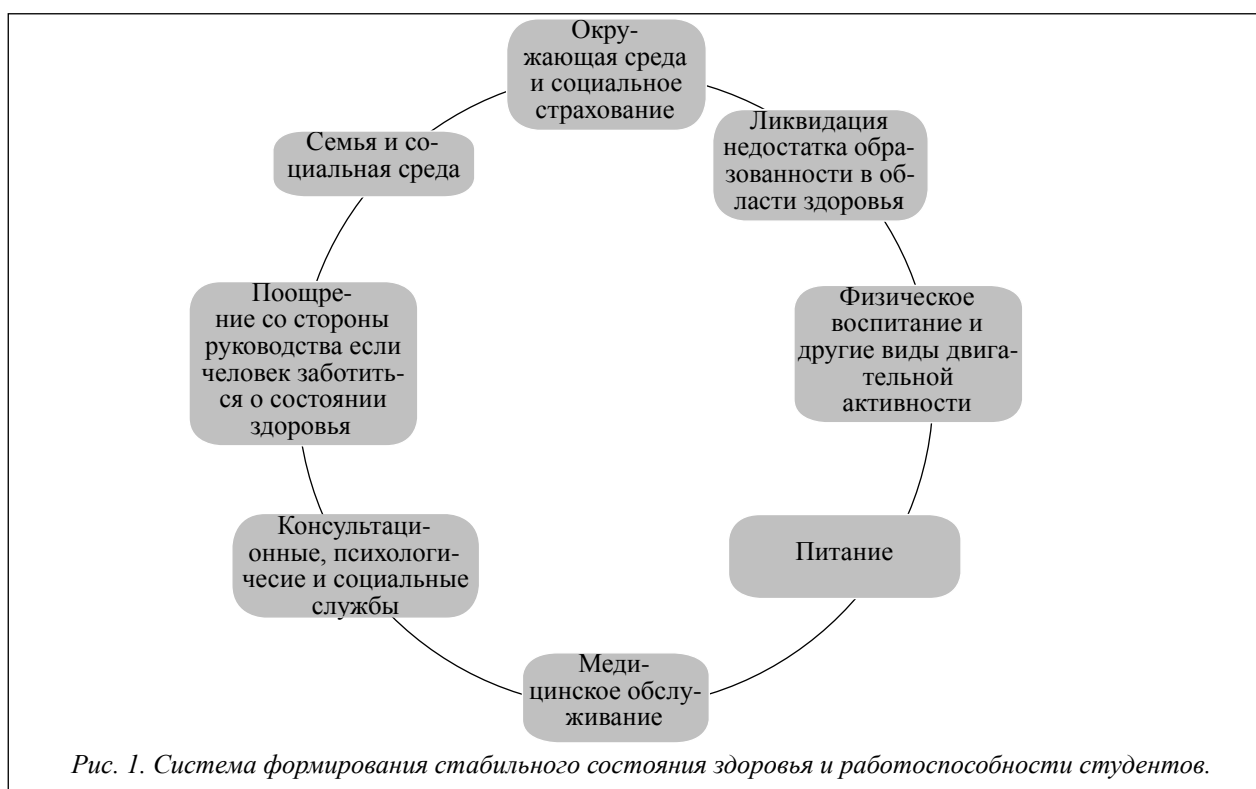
Окружающая среда и социальное страхование

Ликвидация недостатка образованности в области здоровья

Физическое воспитание и другие виды двигательной активности

Питание

Медицинское обслуживание

Консультационные, психологичесие и социальные службы

Поощрение со стороны руководства если человек заботиться о состоянии здоровья

Семья и социальная среда

Рис. 1. Система формирования стабильного состояния здоровья и работоспособности студентов.